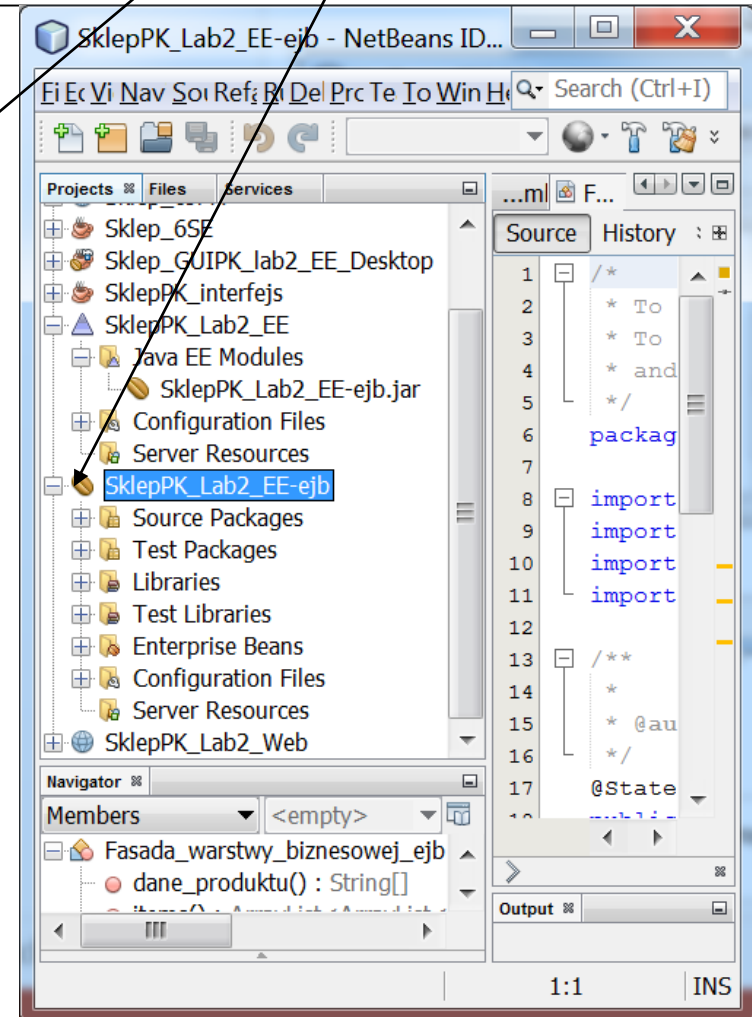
SklepPK_Lab2_EE-ejb - NetBeans ID...

Fi Ec Vi Nav Sou Refa Ri De Prc Te To Win He

Search (Ctrl+I)

Projects Files Services

Sklep_6SE
Sklep_GUIPK_lab2_EE_Desktop
SklepPK_interfejs
SklepPK_Lab2_EE
Java EE Modules
SklepPK_Lab2_EE-ejb.jar
Configuration Files
Server Resources
SklepPK_Lab2_EE-ejb
Source Packages
Test Packages
Libraries
Test Libraries
Enterprise Beans
Configuration Files
Server Resources
SklepPK_Lab2_Web

...ml F...

Source History

1 /*
2 * To
3 * To
4 * and
5 */
6 packag
7
8 import
9 import
10 import
11 import
12
13 /**
14 *
15 * @au
16 */
17 @State

Navigator

Members <empty>

Fasada_warstwy_biznesowej_ejb
dane_produktu() : String[]

Output

1:1 INS